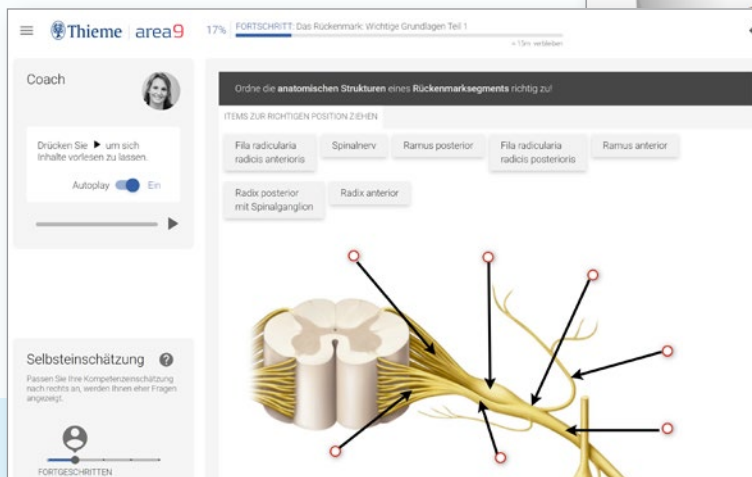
Thieme | area9

17% FORTSCHRITT: Das Rückenmark: Wichtige Grundlagen Teil 1

< 13m verbleiben

Coach

Drücken Sie ▶ um sich Inhalte vorlesen zu lassen.

Autoplay Ein

Selbsteinschätzung

Passen Sie Ihre Kompetenzeinschätzung nach rechts an, werden Ihnen eher Fragen angezeigt.

FORTGESCHRITTEN

Ordne die anatomischen Strukturen eines Rückenmarksegments richtig zu!

ITEMS ZUR RICHTIGEN POSITION ZIEHEN

Fila radicularia radicis anterioris

Spinalnerv

Ramus posterior

Fila radicularia radicis posterioris

Ramus anterior

Radix posterior mit Spinalganglion

Radix anterior